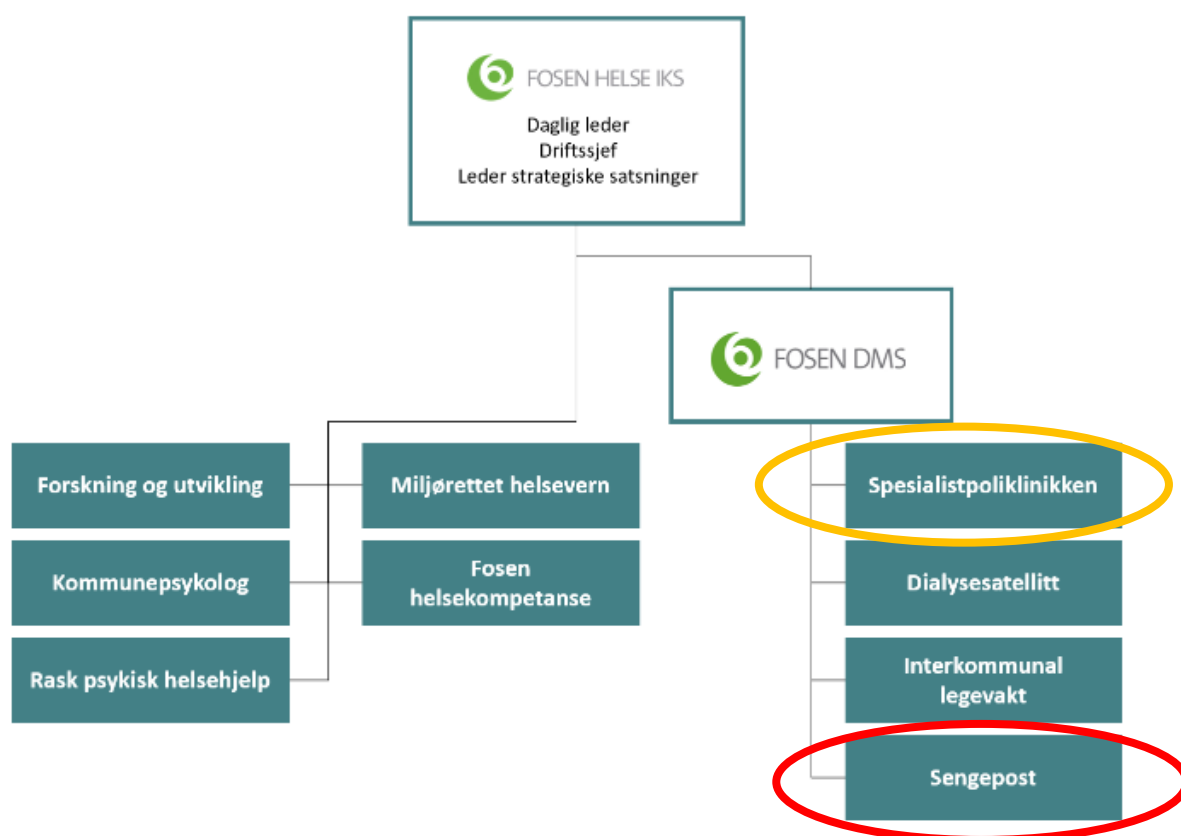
FOSEN HELSE IKS
Daglig leder
Driftssjef
Leder strategiske satsninger

FOSEN DMS

Forskning og utvikling

Kommunepsykolog

Rask psykisk helsehjelp

Miljørettet helsevern

Fosen helsekompetanse

Spesialistpoliklinikken

Dialysesatellitt

Interkommunal legevakt

Sengepost